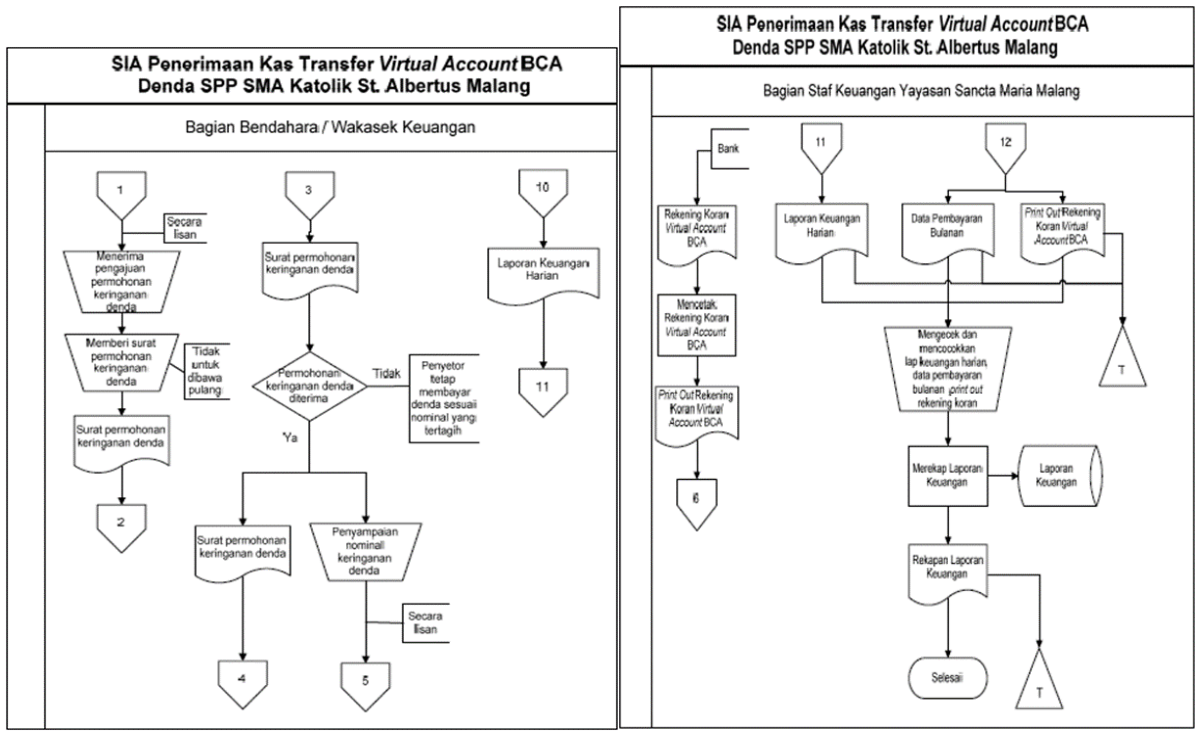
SIA Penerimaan Kas Transfer *Virtual Account* BCA
Denda SPP SMA Katolik St. Albertus Malang

Bagian Bendahara / Wakasek Keuangan

1

Secara lisan

Menerima pengajuan permohonan keringanan denda

Memberi surat permohonan keringanan denda

Tidak untuk dibawa pulang

Surat permohonan keringanan denda

2

3

Surat permohonan keringanan denda

Permohonan keringanan denda diterima

Tidak

Penyetor tetap membayar denda sesuai nominal yang tertagih

Ya

Surat permohonan keringanan denda

Penyampaian nominal keringanan denda

Secara lisan

4

5

10

Laporan Keuangan Harian

11

SIA Penerimaan Kas Transfer *Virtual Account* BCA
Denda SPP SMA Katolik St. Albertus Malang

Bagian Staf Keuangan Yayasan Sancta Maria Malang

Bank

Rekening Koran *Virtual Account* BCA

Mencetak Rekening Koran *Virtual Account* BCA

*Print Out* Rekening Koran *Virtual Account* BCA

6

11

Laporan Keuangan Harian

12

Data Pembayaran Bulanan

*Print Out* Rekening Koran *Virtual Account* BCA

Mengecek dan mencocokkan lap keuangan harian, data pembayaran bulanan *print out* rekening koran

T

Merekap Laporan Keuangan

Laporan Keuangan

Rekapan Laporan Keuangan

Selesai

T